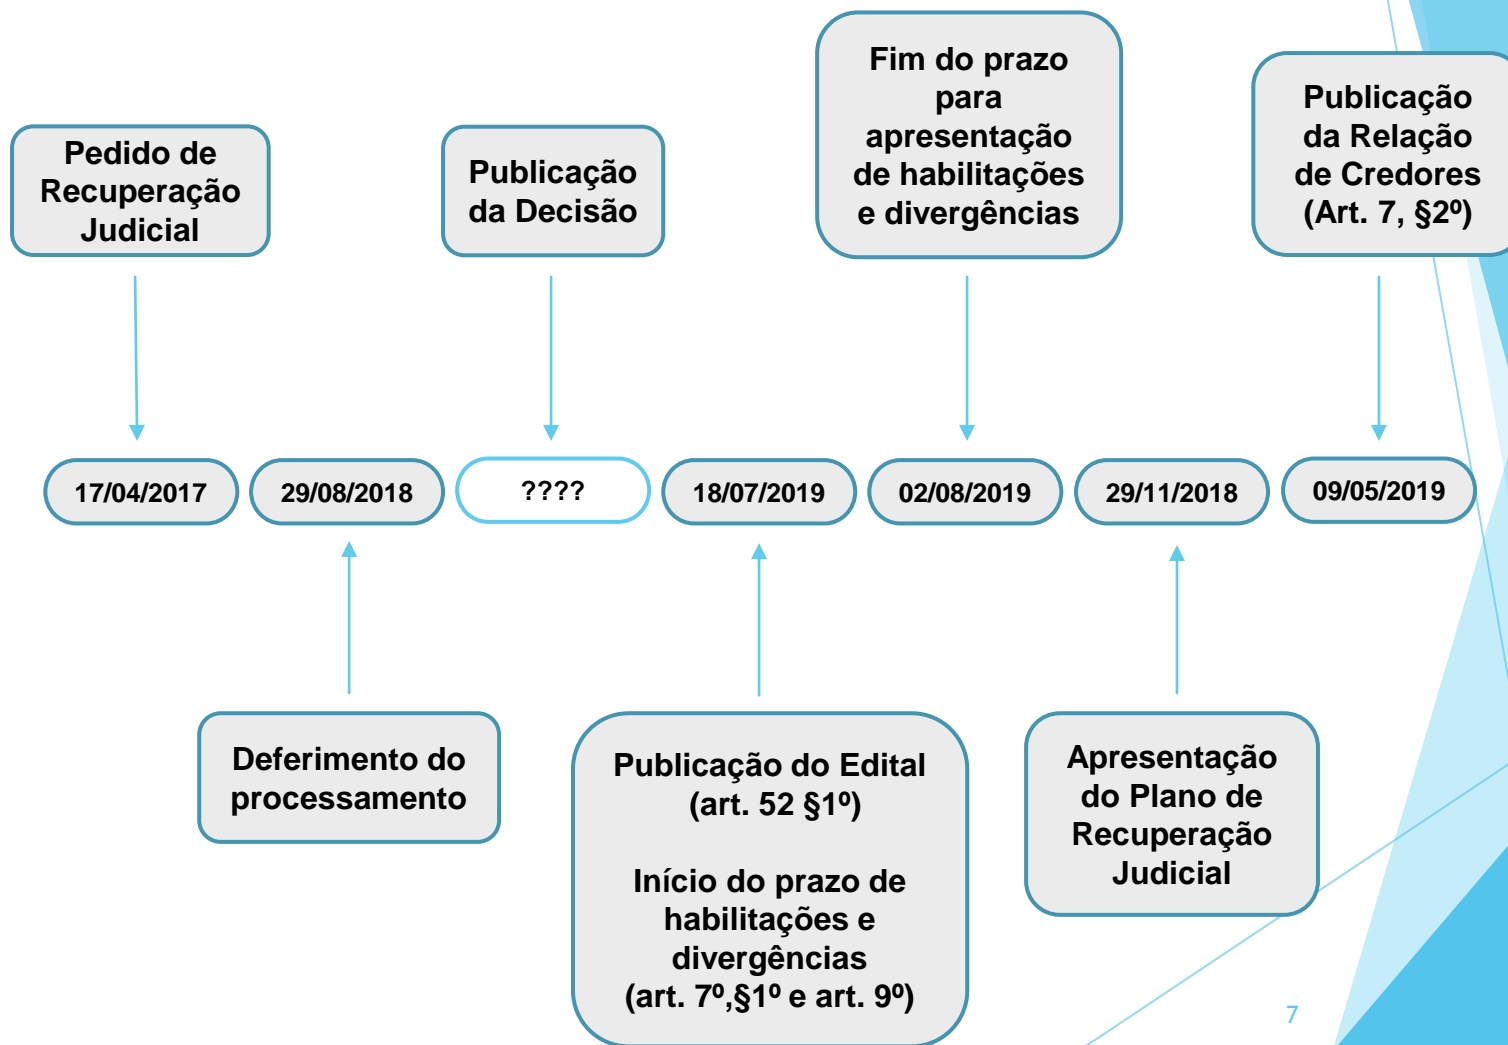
Pedido de Recuperação Judicial

Publicação da Decisão

Fim do prazo para apresentação de habilitações e divergências

Publicação da Relação de Credores (Art. 7, §2º)

17/04/2017

29/08/2018

????

18/07/2019

02/08/2019

29/11/2018

09/05/2019

Deferimento do processamento

Publicação do Edital (art. 52 §1º)

Início do prazo de habilitações e divergências (art. 7º,§1º e art. 9º)

Apresentação do Plano de Recuperação Judicial

7